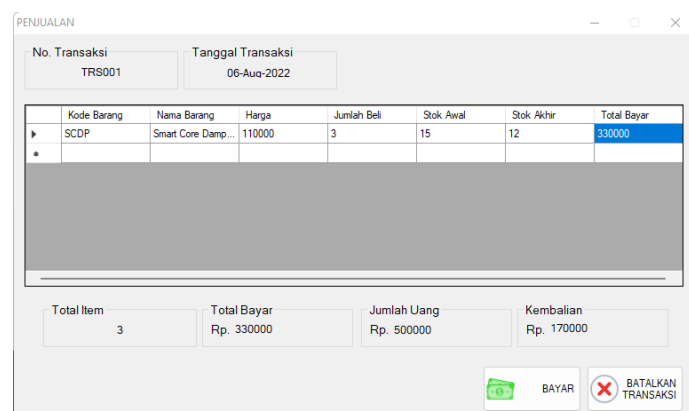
PENJUALAN

No. Transaksi
TRS001

Tanggal Transaksi
06-Aug-2022

| | Kode Barang | Nama Barang | Harga | Jumlah Beli | Stok Awal | Stok Akhir | Total Bayar |
|---|---|---|---|---|---|---|---|
| ▶ | SCDP | Smart Core Damp... | 110000 | 3 | 15 | 12 | 330000 |
| * | | | | | | | |

Total Item
3

Total Bayar
Rp. 330000

Jumlah Uang
Rp. 500000

Kembalian
Rp. 170000

BAYAR

BATALKAN TRANSAKSI